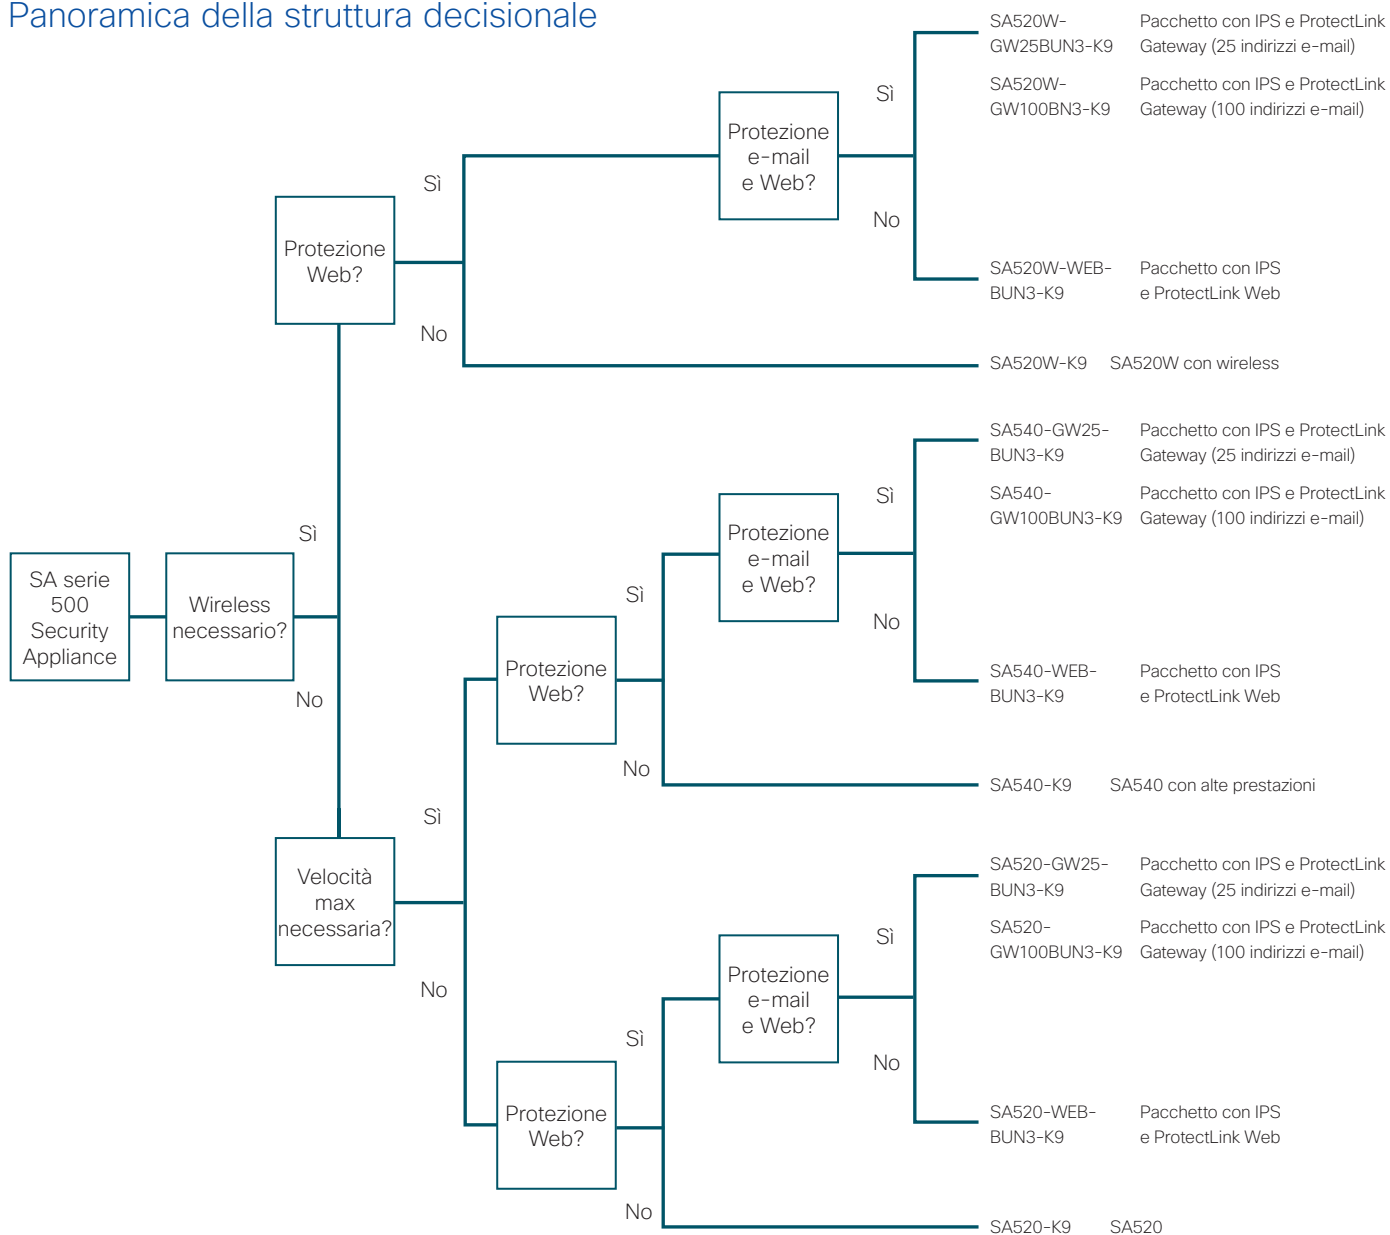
Panoramica della struttura decisionale

SA serie 500 Security Appliance

Wireless necessario?

Sì

Protezione Web?

Sì

Protezione e-mail e Web?

Sì

SA520W-GW25BUN3-K9 Pacchetto con IPS e ProtectLink Gateway (25 indirizzi e-mail)

SA520W-GW100BN3-K9 Pacchetto con IPS e ProtectLink Gateway (100 indirizzi e-mail)

No

SA520W-WEB-BUN3-K9 Pacchetto con IPS e ProtectLink Web

No

SA520W-K9 SA520W con wireless

No

Velocità max necessaria?

Sì

Protezione Web?

Sì

Protezione e-mail e Web?

Sì

SA540-GW25-BUN3-K9 Pacchetto con IPS e ProtectLink Gateway (25 indirizzi e-mail)

SA540-GW100BUN3-K9 Pacchetto con IPS e ProtectLink Gateway (100 indirizzi e-mail)

No

SA540-WEB-BUN3-K9 Pacchetto con IPS e ProtectLink Web

No

SA540-K9 SA540 con alte prestazioni

No

Protezione Web?

Sì

Protezione e-mail e Web?

Sì

SA520-GW25-BUN3-K9 Pacchetto con IPS e ProtectLink Gateway (25 indirizzi e-mail)

SA520-GW100BUN3-K9 Pacchetto con IPS e ProtectLink Gateway (100 indirizzi e-mail)

No

SA520-WEB-BUN3-K9 Pacchetto con IPS e ProtectLink Web

No

SA520-K9 SA520